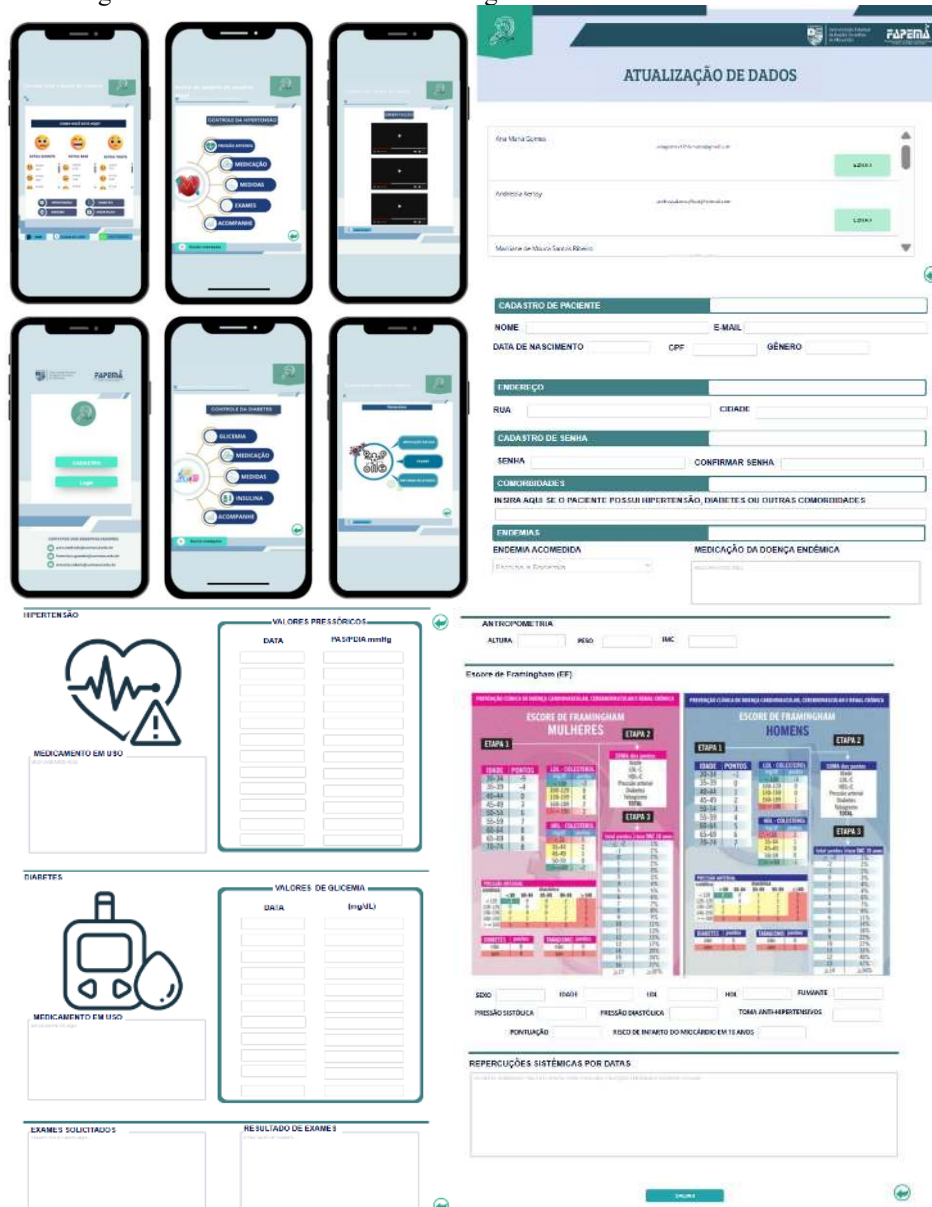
CONTROLE DA HIPERTENSÃO

PRESSÃO ARTERIAL

MEDICAÇÃO

MEDIDAS

EXAMES

ACOMPANHE

FAPEMA

CADASTRO

Login

CONTROLE DA DIABETES

GLICEMIA

MEDICAÇÃO

MEDIDAS

INSULINA

ACOMPANHE

FAPEMA

ATUALIZAÇÃO DE DADOS

Ana Maria Gomes

LOGAR

Andressa Kerssy

LOGAR

Marilene de Moura Santos Ribeiro

CADASTRO DE PACIENTE

NOME

E-MAIL

DATA DE NASCIMENTO

CPF

GÊNERO

ENDEREÇO

RUA

CIDADE

CADASTRO DE SENHA

SENHA

CONFIRMAR SENHA

COMORBIDADES

INSIRA AQUI SE O PACIENTE POSSUI HIPERTENSÃO, DIABETES OU OUTRAS COMORBIDADES

ENDEMIAS

ENDEMIA ACOMEDIDA

MEDICAÇÃO DA DOENÇA ENDÊMICA

HIPERTENSÃO

VALORES PRESSÓRICOS

DATA

PAS/PDIA mmHg

MEDICAMENTO EM USO

DIABETES

VALORES DE GLICEMIA

DATA

(mg/dL)

MEDICAMENTO EM USO

EXAMES SOLICITADOS

RESULTADO DE EXAMES

ANTROPOMETRIA

ALTURA

PESO

IMC

Escore de Framingham (EF)

ESCORE DE FRAMINGHAM MULHERES

ETAPA 1

ETAPA 2

ETAPA 3

ESCORE DE FRAMINGHAM HOMENS

ETAPA 1

ETAPA 2

ETAPA 3

SEXO

IDADE

LDL

HDL

FUMANTE

PRESSÃO SISTÓLICA

PRESSÃO DIASTÓLICA

TOMA ANTI-HIPERTENSIVOS

PONTUAÇÃO

RISCO DE INFARTO DO MIOCÁRDIO EM 10 ANOS

REPERCUSSÕES SISTÊMICAS POR DATAS

SALVAR